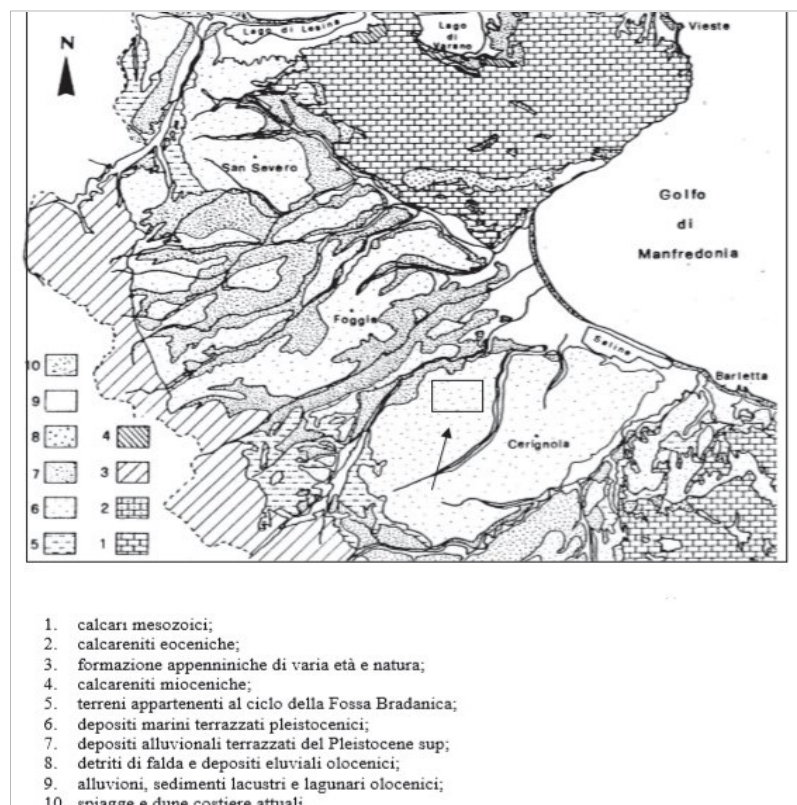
N

Lago di Lesina

Lago di Varano

Vieste

San Severo

Golfo di Manfredonia

Foggia

Saline

Barletta

Cerignola

10

9

8

4

7

3

6

2

5

1

1. calcari mesozoici;
2. calcareniti eoceniche;
3. formazione appenniniche di varia età e natura;
4. calcareniti mioceniche;
5. terreni appartenenti al ciclo della Fossa Bradanica;
6. depositi marini terrazzati pleistocenici;
7. depositi alluvionali terrazzati del Pleistocene sup;
8. detriti di falda e depositi eluviali olocenici;
9. alluvioni, sedimenti lacustri e lagunari olocenici;
10. spiagge e dune costiere attuali